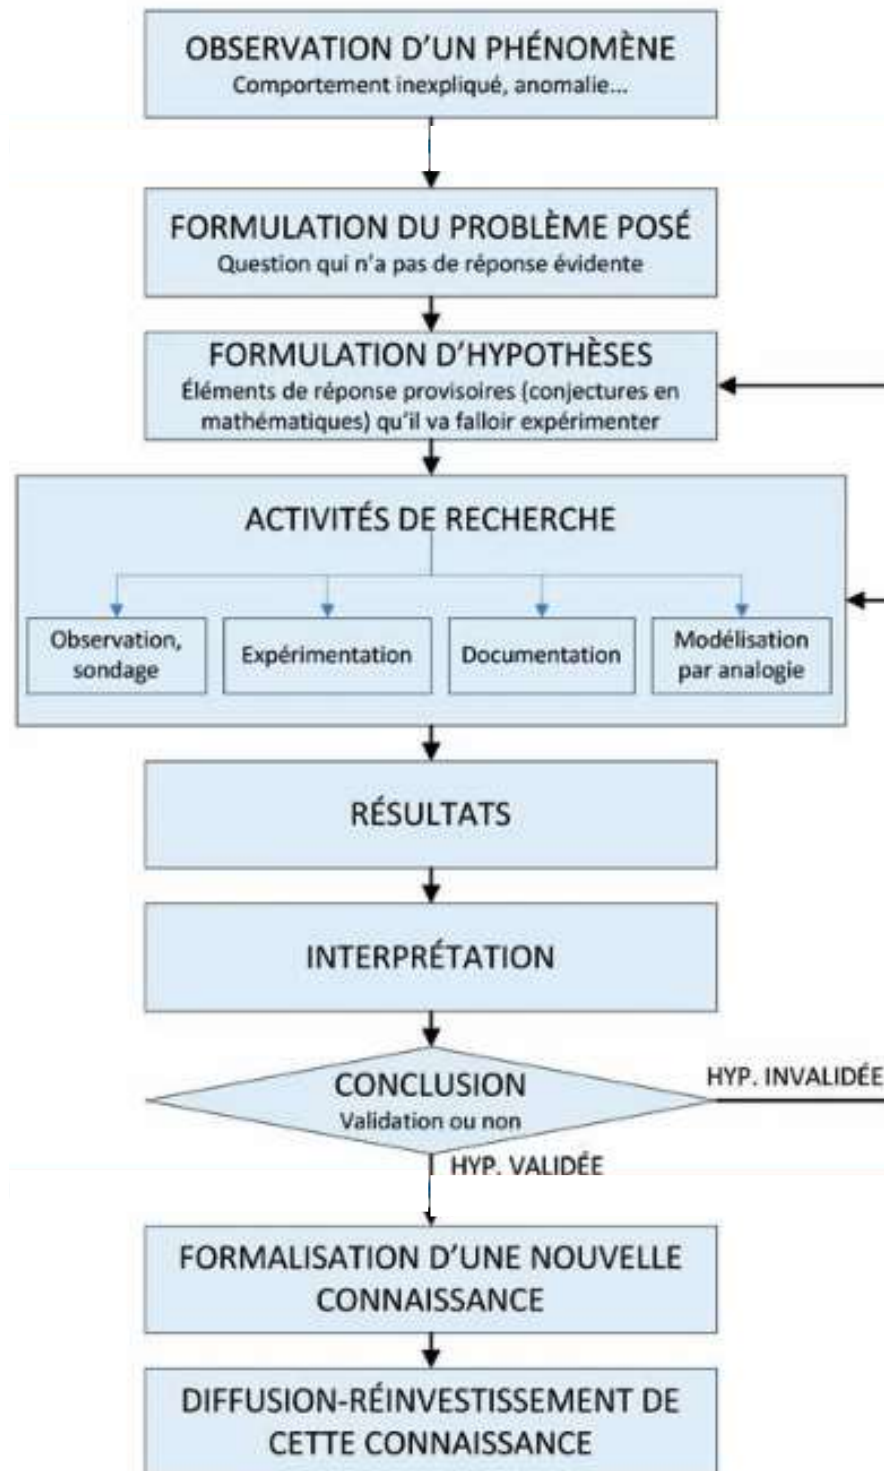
OBSERVATION D'UN PHÉNOMÈNE
Comportement inexpliqué, anomalie...

FORMULATION DU PROBLÈME POSÉ
Question qui n'a pas de réponse évidente

FORMULATION D'HYPOTHÈSES
Éléments de réponse provisoires (conjectures en mathématiques) qu'il va falloir expérimenter

ACTIVITÉS DE RECHERCHE

Observation, sondage

Expérimentation

Documentation

Modélisation par analogie

RÉSULTATS

INTERPRÉTATION

CONCLUSION
Validation ou non

HYP. INVALIDÉE

HYP. VALIDÉE

FORMALISATION D'UNE NOUVELLE CONNAISSANCE

DIFFUSION-RÉINVESTISSEMENT DE CETTE CONNAISSANCE